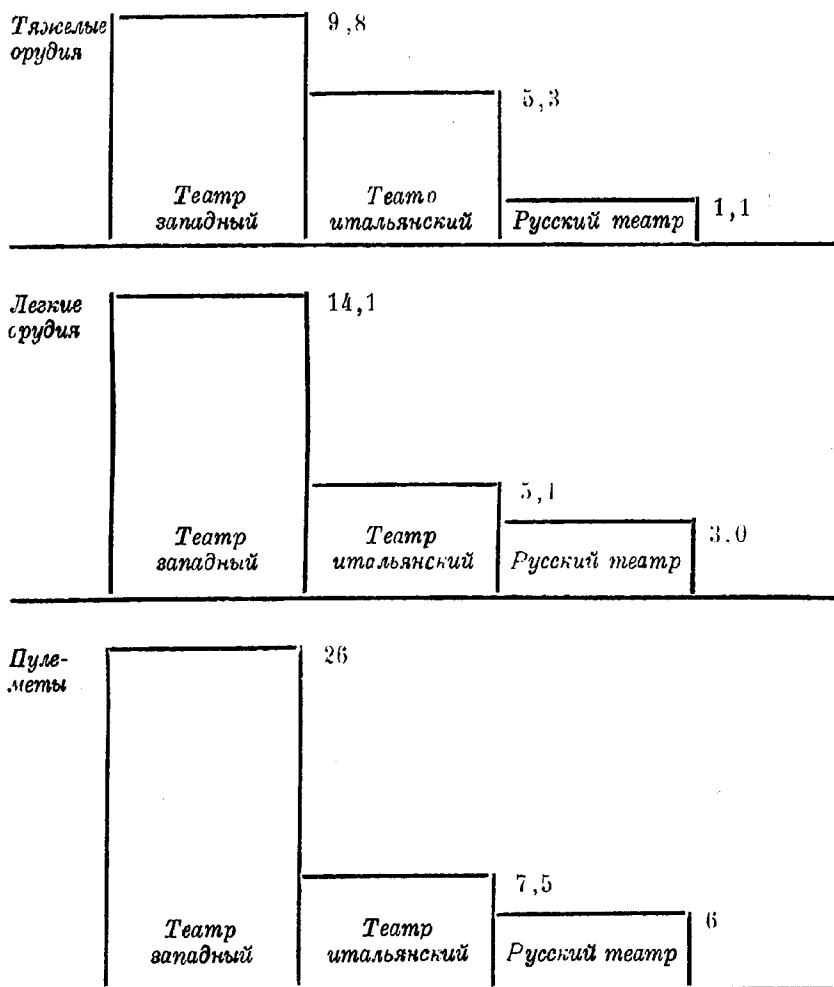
Тяжелые орудия

9,8

5,3

Театр западный

Театo итальянский

Русский театр

1,1

Легкие орудия

14,1

5,1

Театр западный

Театр итальянский

Русский театр

3.0

Пулеметы

26

7,5

Театр западный

Театр итальянский

Русский театр

6